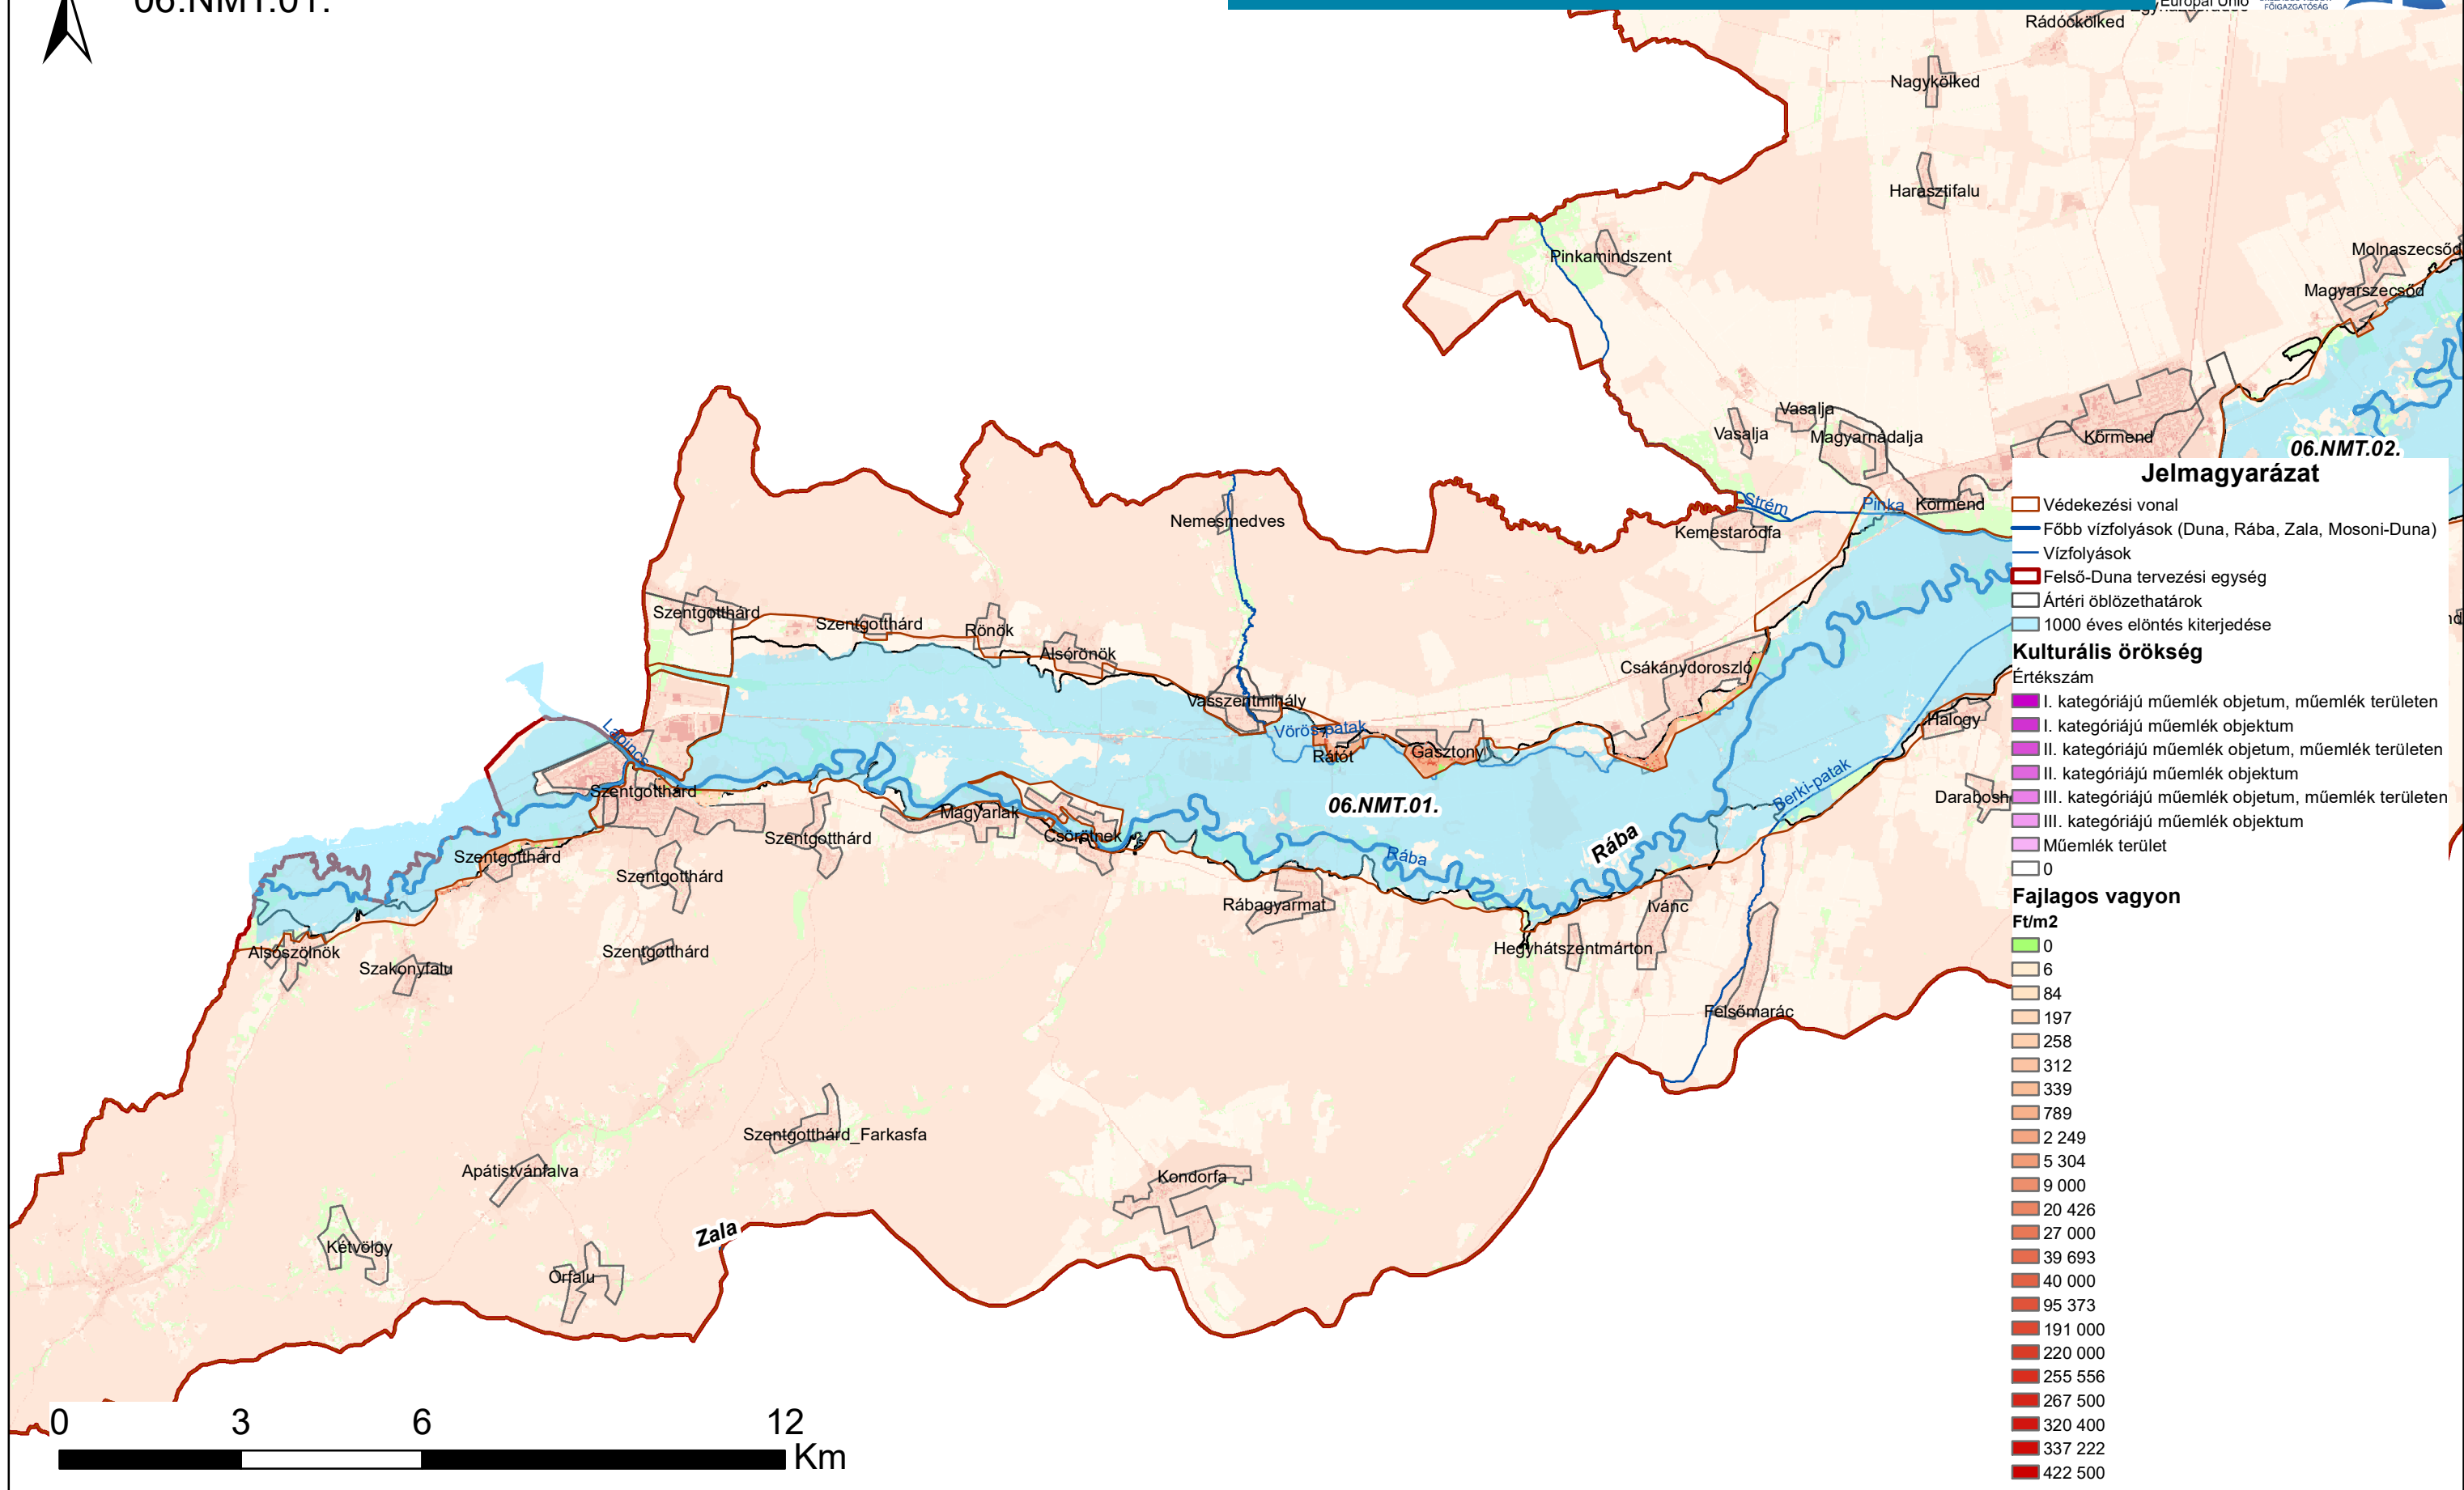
06.NMT.01.

Európai Unió
FŐIGAZGATÓSÁG

Rádóckölked
Nagykölked
Harasztifalu
Pinkamindszent
Molnaszecsőd
Magyarszecsőd
Vasalja
Vasalja
Magyarnádalja
Körmend
06.NMT.02.
Strém
Pinka
Körmend
Kemestaródfa
Nemesmedves
Szentgotthárd
Szentgotthárd
Rönök
Alsórönök
Csákánydoroszló
Vasszentmihály
Vörös-patak
Rátót
Gasztony
Halogy
Lahnics
Szentgotthárd
Magyarlak
Csörötnek
Szentgotthárd
06.NMT.01.
Berki-patak
Daraboshegy
Rába
Rába
Szentgotthárd
Szentgotthárd
Rábagyarmat
Ivánc
Alsószölnök
Szakonyfalu
Szentgotthárd
Hegyhátszentmárton
Felsőmarác
Szentgotthárd_Farkasfa
Apátistvánfalva
Kondorfa
Zala
Kétvölgy
Orfalu

0 3 6 12
Km

Jelmagyarázat
Védekezési vonal
Főbb vízfolyások (Duna, Rába, Zala, Mosoni-Duna)
Vízfolyások
Felső-Duna tervezési egység
Ártéri öblözethatárok
1000 éves elöntés kiterjedése
Kulturális örökség
Értékszám
I. kategóriájú műemlék objetum, műemlék területen
I. kategóriájú műemlék objektum
II. kategóriájú műemlék objetum, műemlék területen
II. kategóriájú műemlék objektum
III. kategóriájú műemlék objetum, műemlék területen
III. kategóriájú műemlék objektum
Műemlék terület
0
Fajlagos vagyon
Ft/m2
0
6
84
197
258
312
339
789
2 249
5 304
9 000
20 426
27 000
39 693
40 000
95 373
191 000
220 000
255 556
267 500
320 400
337 222
422 500